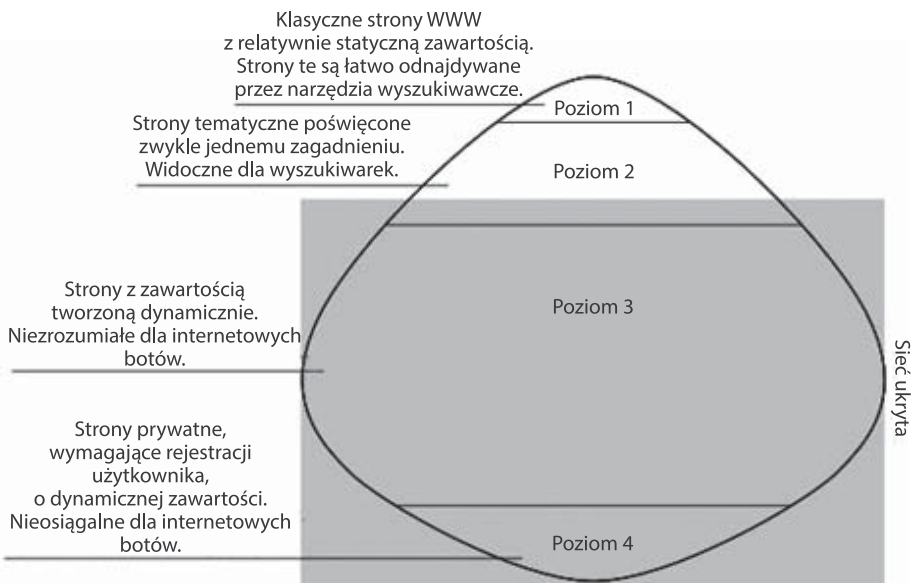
Klasyczne strony WWW z relatywnie statyczną zawartością. Strony te są łatwo odnajdywane przez narzędzia wyszukiwawcze.

Poziom 1

Strony tematyczne poświęcone zwykle jednemu zagadnieniu. Widoczne dla wyszukiwarek.

Poziom 2

Strony z zawartością tworzoną dynamicznie. Niezrozumiałe dla internetowych botów.

Poziom 3

Sieć ukryta

Strony prywatne, wymagające rejestracji użytkownika, o dynamicznej zawartości. Nieosiągalne dla internetowych botów.

Poziom 4